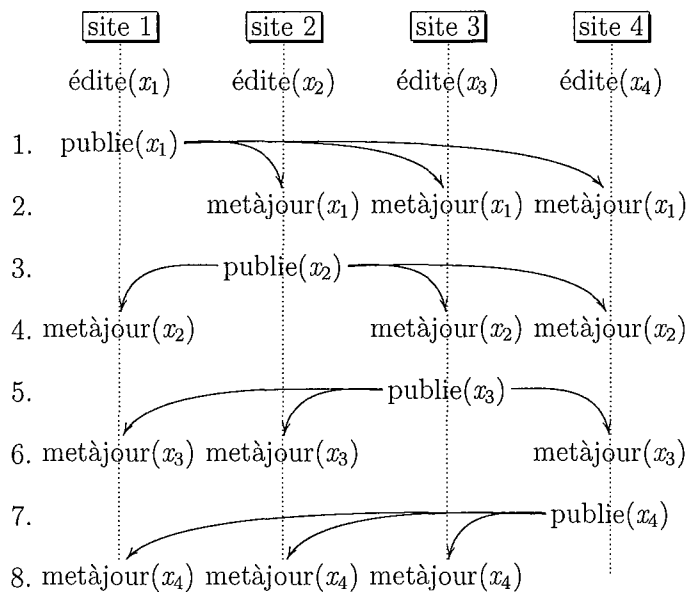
site 1 site 2 site 3 site 4

édite($x_1$) édite($x_2$) édite($x_3$) édite($x_4$)

1. publie($x_1$)

2. metàjour($x_1$) metàjour($x_1$) metàjour($x_1$)

3. publie($x_2$)

4. metàjour($x_2$) metàjour($x_2$) metàjour($x_2$)

5. publie($x_3$)

6. metàjour($x_3$) metàjour($x_3$) metàjour($x_3$)

7. publie($x_4$)

8. metàjour($x_4$) metàjour($x_4$) metàjour($x_4$)